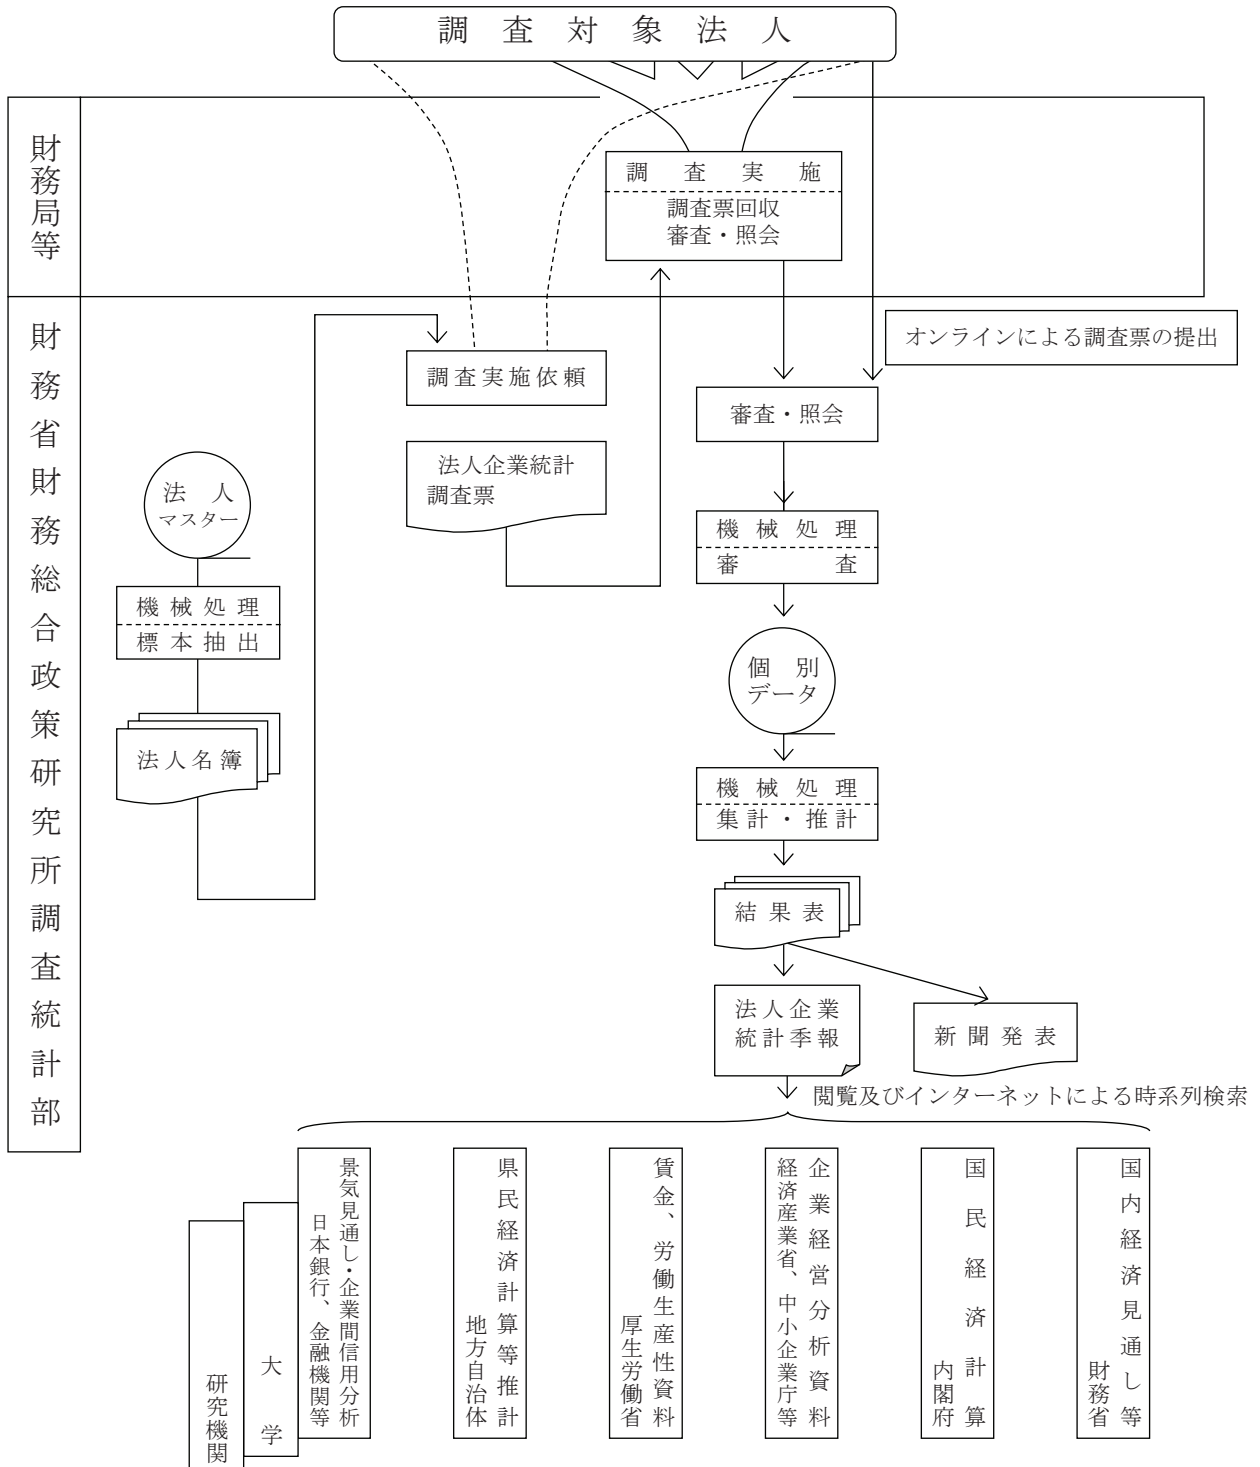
調査対象法人

財務局等

調査実施
調査票回収
審査・照会

財務省財務総合政策研究所調査統計部

調査実施依頼

オンラインによる調査票の提出

審査・照会

法人企業統計
調査票

法人
マスター

機械処理
審査

機械処理
標本抽出

個別
データ

法人名簿

機械処理
集計・推計

結果表

法人企業
統計季報

新聞発表

閲覧及びインターネットによる時系列検索

研究機関

大学

景気見通し・企業間信用分析
日本銀行、金融機関等

県民経済計算等推計
地方自治体

賃金、労働生産性資料
厚生労働省

企業経営分析資料
経済産業省、中小企業庁等

国民経済計算
内閣府

国内経済見通し等
財務省